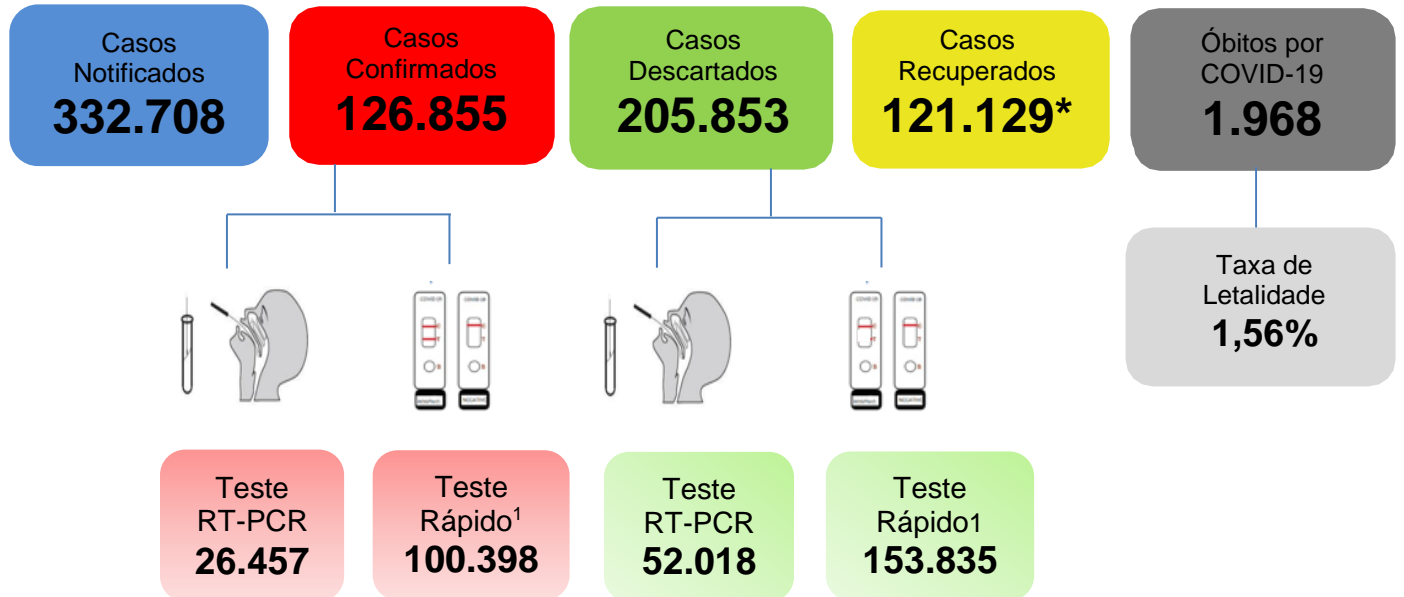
Casos Notificados
332.708

Casos Confirmados
126.855

Casos Descartados
205.853

Casos Recuperados
121.129*

Óbitos por COVID-19
1.968

Taxa de Letalidade
1,56%

Teste RT-PCR
26.457

Teste Rápido$^1$
100.398

Teste RT-PCR
52.018

Teste Rápido1
153.835